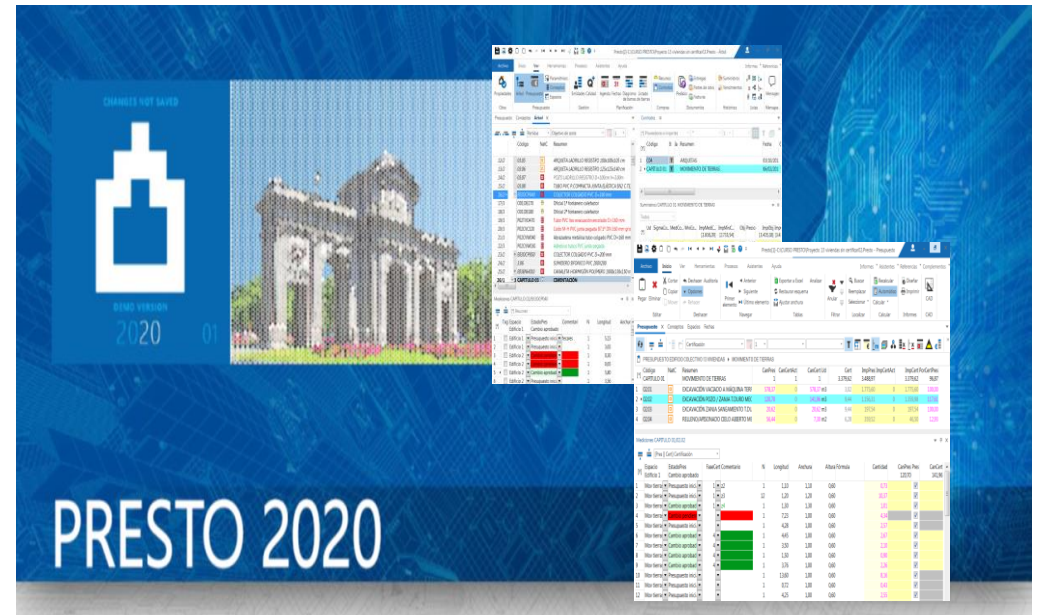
CHANGES NOT SAVED

DEMO VERSION

2020

01

PRESTO 2020

Presupuesto

MOVIMIENTO DE TIERRAS

EXCAVACIÓN VACIADO A MÁQUINA TERR

EXCAVACIÓN POZO / ZANJA T.DURO MEC

EXCAVACIÓN ZANJA SANEAMIENTO T.DU

RELLENO/APISONADO CIELO ABIERTO MA

COLECTOR COLGADO PVC D=200 mm

CIMENTACIÓN

Mediciones: CAPITULO 01.001.002

Cambio aprobado

Presupuesto inicial

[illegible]